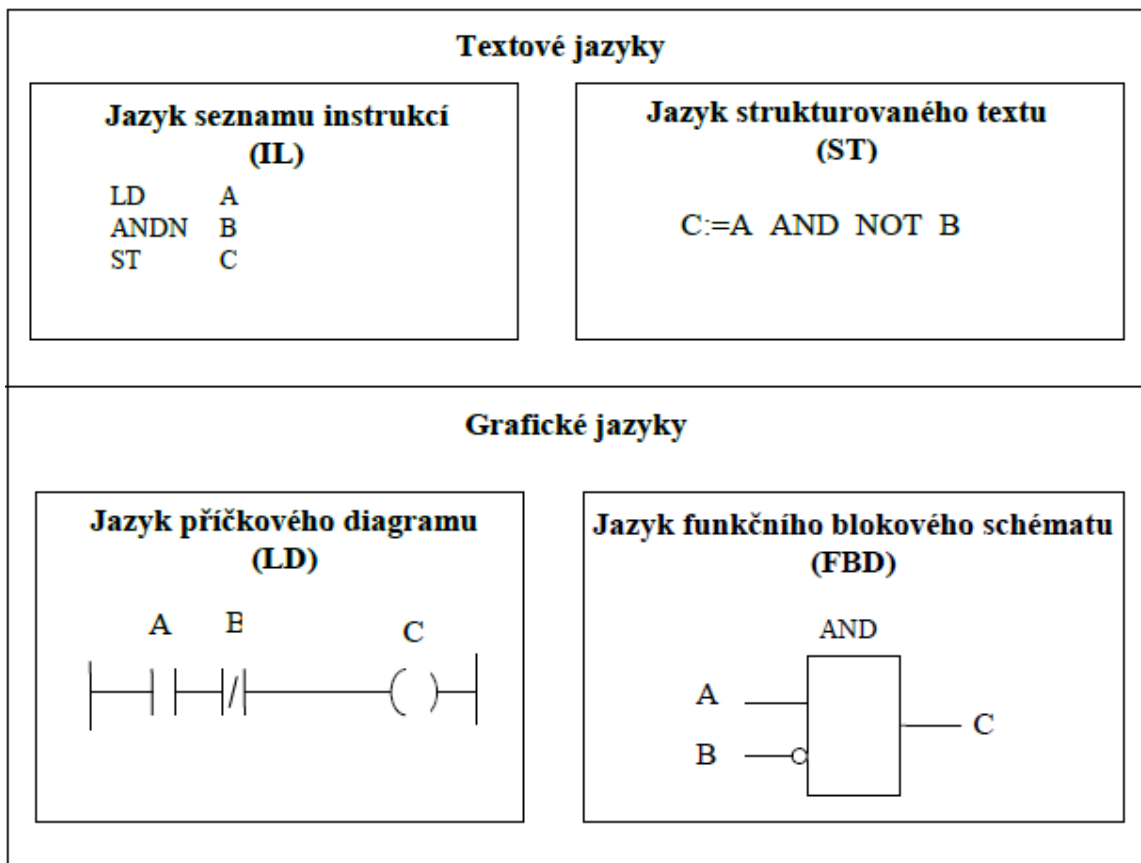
Textové jazyky

Jazyk seznamu instrukcí (IL)

LD A
ANDN B
ST C

Jazyk strukturovaného textu (ST)

C:=A AND NOT B

Grafické jazyky

Jazyk příčkového diagramu (LD)

A B C

Jazyk funkčního blokového schématu (FBD)

AND

A
B
C